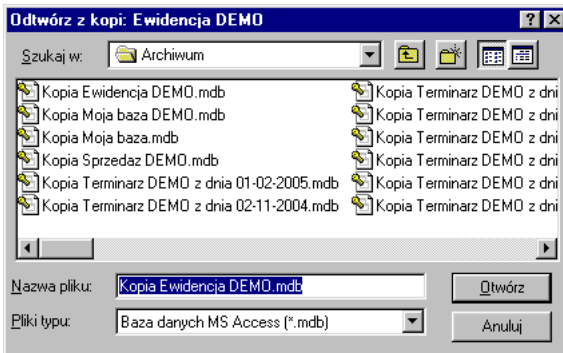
Odtwórz z kopi: Ewidencja DEMO

?

X

Szukaj w:

Archiwum

Kopia Ewidencja DEMO.mdb
Kopia Moja baza DEMO.mdb
Kopia Moja baza.mdb
Kopia Sprzedaz DEMO.mdb
Kopia Terminarz DEMO z dnia 01-02-2005.mdb
Kopia Terminarz DEMO z dnia 02-11-2004.mdb

Kopia Terminarz DEMO z dni
Kopia Terminarz DEMO z dni
Kopia Terminarz DEMO z dni
Kopia Terminarz DEMO z dni
Kopia Terminarz DEMO z dni
Kopia Terminarz DEMO z dni

Nazwa pliku:
Kopia Ewidencja DEMO.mdb
Otwórz

Pliki typu:
Baza danych MS Access (*.mdb)
Anuluj